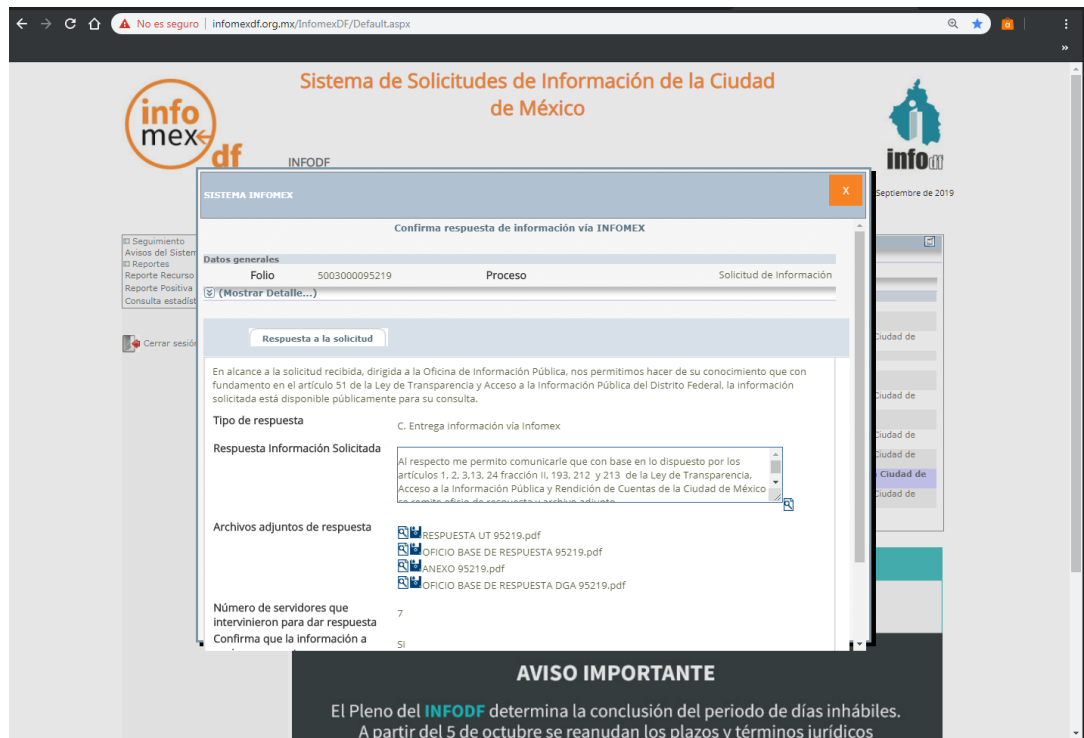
No es seguro | infomexdf.org.mx/InfomexDF/Default.aspx

Sistema de Solicitudes de Información de la Ciudad de México

info mex df

INFODF

infodf

Septiembre de 2019

Seguimiento
Avisos del Sistem
Reportes
Reporte Recurso
Reporte Positiva
Consulta estadíst

Cerrar sesió

Ciudad de
Ciudad de
Ciudad de
Ciudad de
Ciudad de
Ciudad de

SISTEMA INFOMEX

X

Confirma respuesta de información vía INFOMEX

Datos generales

| Folio | 5003000095219 | Proceso | Solicitud de Información |
|---|---|---|---|

(Mostrar Detalle...)

Respuesta a la solicitud

En alcance a la solicitud recibida, dirigida a la Oficina de Información Pública, nos permitimos hacer de su conocimiento que con fundamento en el artículo 51 de la Ley de Transparencia y Acceso a la Información Pública del Distrito Federal, la información solicitada está disponible públicamente para su consulta.

Tipo de respuesta C. Entrega información vía Infomex

Respuesta Información Solicitada

Al respecto me permito comunicarle que con base en lo dispuesto por los artículos 1, 2, 3,13, 24 fracción II, 193, 212 y 213 de la Ley de Transparencia, Acceso a la Información Pública y Rendición de Cuentas de la Ciudad de México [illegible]

Archivos adjuntos de respuesta

RESPUESTA UT 95219.pdf
OFICIO BASE DE RESPUESTA 95219.pdf
ANEXO 95219.pdf
OFICIO BASE DE RESPUESTA DGA 95219.pdf

Número de servidores que intervinieron para dar respuesta 7

Confirma que la información a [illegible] Si

AVISO IMPORTANTE

El Pleno del INFODF determina la conclusión del periodo de días inhábiles.
A partir del 5 de octubre se reanudan los plazos y términos jurídicos